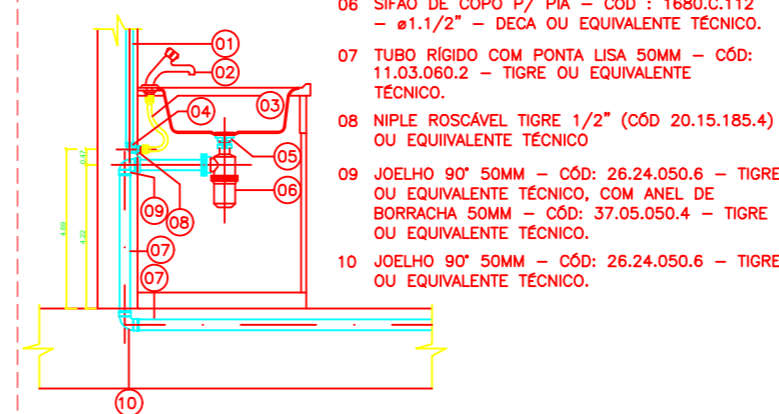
06 SIFÃO DE COPO P/ PIA – CÓD : 1680.C.112 – ø1.1/2" – DECA OU EQUIVALENTE TÉCNICO.

07 TUBO RÍGIDO COM PONTA LISA 50MM – CÓD: 11.03.060.2 – TIGRE OU EQUIVALENTE TÉCNICO.

08 NIPLE ROSCÁVEL TIGRE 1/2" (CÓD 20.15.185.4) OU EQUIVALENTE TÉCNICO

09 JOELHO 90° 50MM – CÓD: 26.24.050.6 – TIGRE OU EQUIVALENTE TÉCNICO, COM ANEL DE BORRACHA 50MM – CÓD: 37.05.050.4 – TIGRE OU EQUIVALENTE TÉCNICO.

10 JOELHO 90° 50MM – CÓD: 26.24.050.6 – TIGRE OU EQUIVALENTE TÉCNICO.

01
02
03
04
05
06
0.47
1.00
4.22
09
08
07
07
10